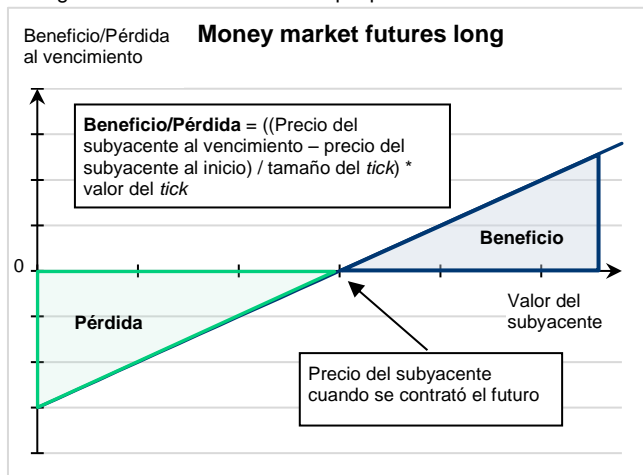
Beneficio/Pérdida al vencimiento

**Money market futures long**

**Beneficio/Pérdida** = ((Precio del subyacente al vencimiento – precio del subyacente al inicio) / tamaño del *tick*) * valor del *tick*

0

**Beneficio**

**Pérdida**

Valor del subyacente

Precio del subyacente cuando se contrató el futuro